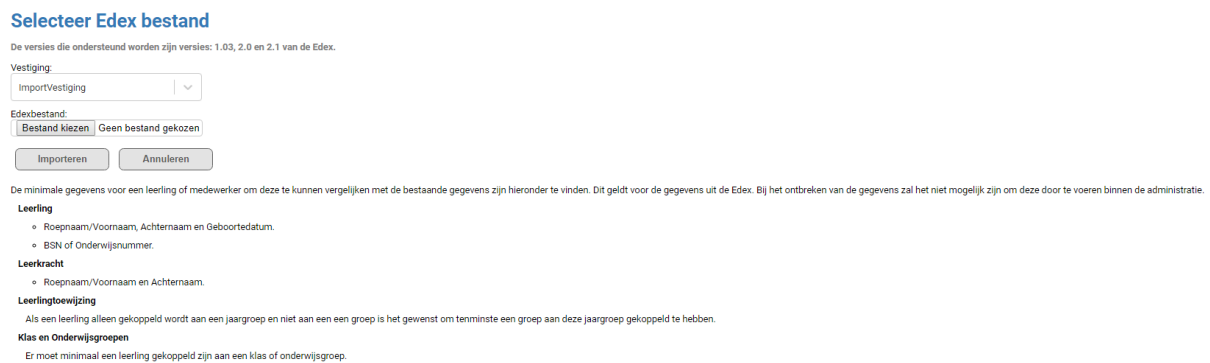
Selecteer Edex bestand

De versies die ondersteund worden zijn versies: 1.03, 2.0 en 2.1 van de Edex.

Vestiging:

ImportVestiging

Edexbestand:

Bestand kiezen Geen bestand gekozen

Importeren

Annuleren

De minimale gegevens voor een leerling of medewerker om deze te kunnen vergelijken met de bestaande gegevens zijn hieronder te vinden. Dit geldt voor de gegevens uit de Edex. Bij het ontbreken van de gegevens zal het niet mogelijk zijn om deze door te voeren binnen de administratie.

Leerling

- Roepnaam/Voornaam, Achternaam en Geboortedatum.
- BSN of Onderwijsnummer.

Leerkracht

- Roepnaam/Voornaam en Achternaam.

Leerlingtoewijzing

Als een leerling alleen gekoppeld wordt aan een jaargroep en niet aan een een groep is het gewenst om tenminste een groep aan deze jaargroep gekoppeld te hebben.

Klas en Onderwijsgroepen

Er moet minimaal een leerling gekoppeld zijn aan een klas of onderwijsgroep.